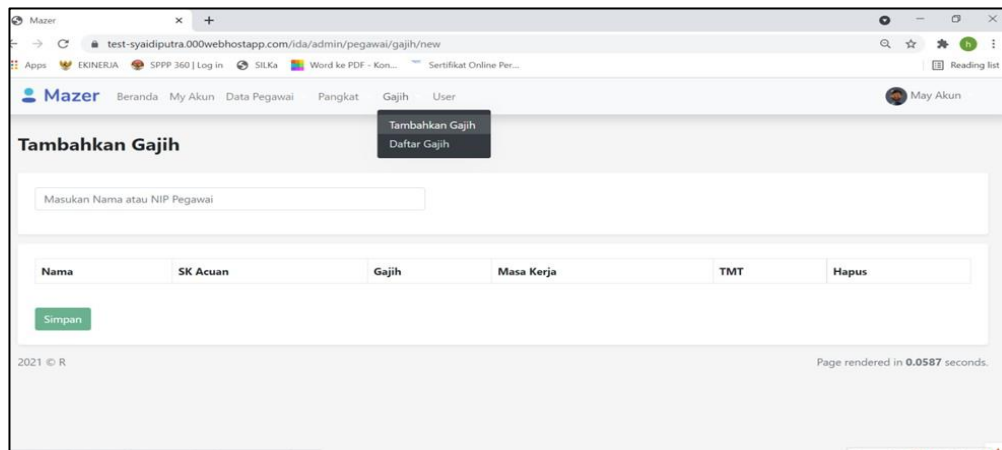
Mazer
×
+
test-syaidiputra.000webhostapp.com/ida/admin/pegawai/gajih/new
Apps EKINERJA SPPP 360 | Log in SILKa Word ke PDF - Kon... Sertifikat Online Per...
Reading list

Mazer Beranda My Akun Data Pegawai Pangkat Gajih User
May Akun

Tambahkan Gajih
Daftar Gajih

Tambahkan Gajih

Masukan Nama atau NIP Pegawai

| Nama | SK Acuan | Gajih | Masa Kerja | TMT | Hapus |
|---|---|---|---|---|---|

Simpan

2021 © R

Page rendered in **0.0587** seconds.